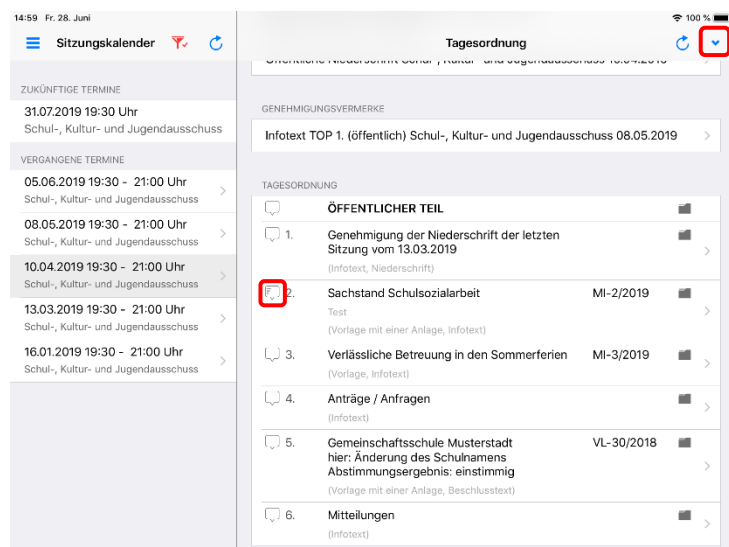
14:59 Fr. 28. Juni

100 %

Sitzungskalender

Tagesordnung

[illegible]

ZUKÜNFTIGE TERMINE

31.07.2019 19:30 Uhr
Schul-, Kultur- und Jugendausschuss

VERGANGENE TERMINE

05.06.2019 19:30 - 21:00 Uhr
Schul-, Kultur- und Jugendausschuss

08.05.2019 19:30 - 21:00 Uhr
Schul-, Kultur- und Jugendausschuss

10.04.2019 19:30 - 21:00 Uhr
Schul-, Kultur- und Jugendausschuss

13.03.2019 19:30 - 21:00 Uhr
Schul-, Kultur- und Jugendausschuss

16.01.2019 19:30 - 21:00 Uhr
Schul-, Kultur- und Jugendausschuss

GENEHMIGUNGSVERMERKE

Infotext TOP 1. (öffentlich) Schul-, Kultur- und Jugendausschuss 08.05.2019

TAGESORDNUNG

ÖFFENTLICHER TEIL

1. Genehmigung der Niederschrift der letzten Sitzung vom 13.03.2019
(Infotext, Niederschrift)

2. Sachstand Schulsozialarbeit MI-2/2019
Test
(Vorlage mit einer Anlage, Infotext)

3. Verlässliche Betreuung in den Sommerferien MI-3/2019
(Vorlage, Infotext)

4. Anträge / Anfragen
(Infotext)

5. Gemeinschaftsschule Musterstadt hier: Änderung des Schulnamens Abstimmungsergebnis: einstimmig VL-30/2018
(Vorlage mit einer Anlage, Beschlusstext)

6. Mitteilungen
(Infotext)